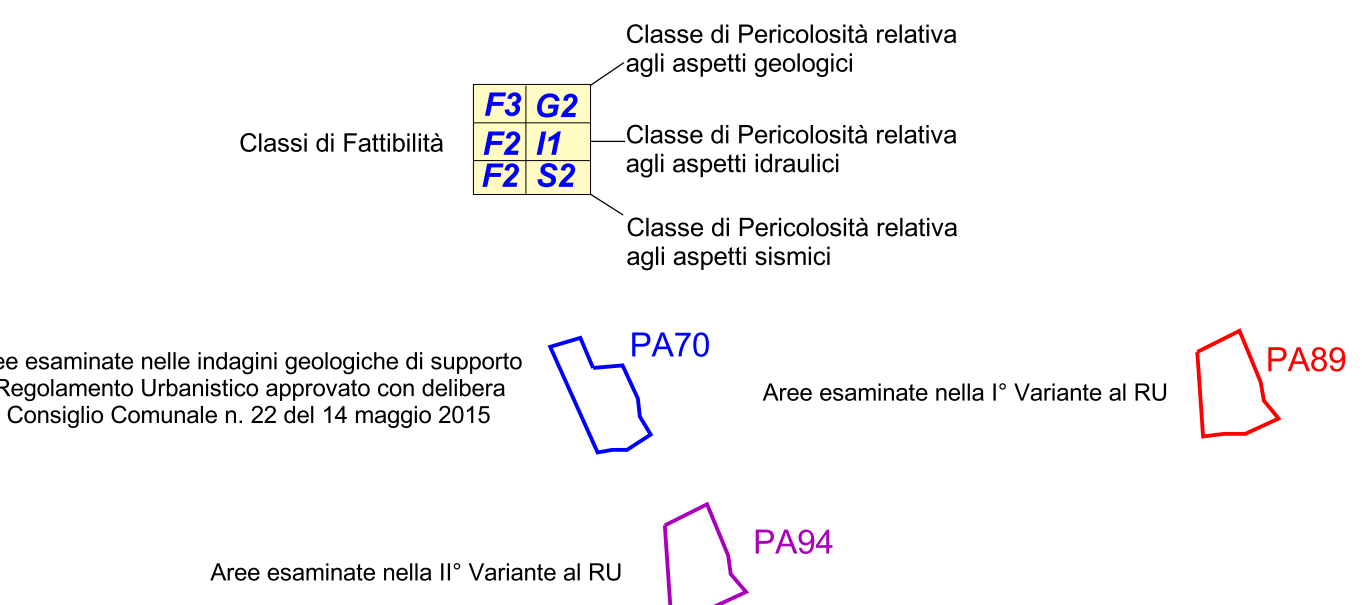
Classe di Pericolosità relativa agli aspetti geologici

Classi di Fattibilità

| F3 | G2 |
|---|---|
| F2 | I1 |
| F2 | S2 |

Classe di Pericolosità relativa agli aspetti idraulici

Classe di Pericolosità relativa agli aspetti sismici

ee esaminate nelle indagini geologiche di supporto Regolamento Urbanistico approvato con delibera Consiglio Comunale n. 22 del 14 maggio 2015

PA70

Aree esaminate nella I° Variante al RU

PA89

Aree esaminate nella II° Variante al RU

PA94